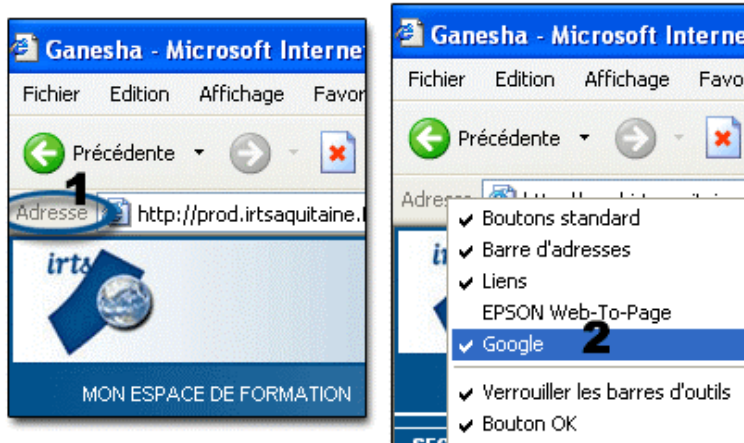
Ganesha - Microsoft Internet

Fichier Edition Affichage Favor

Précédente

1

Adresse http://prod.irtsaquitaine.

irts

MON ESPACE DE FORMATION

Ganesha - Microsoft Interne

Fichier Edition Affichage Favo

Précédente

Adresse

Boutons standard

Barre d'adresses

Liens

EPSON Web-To-Page

Google

2

Verrouiller les barres d'outils

Bouton OK

it

SEC